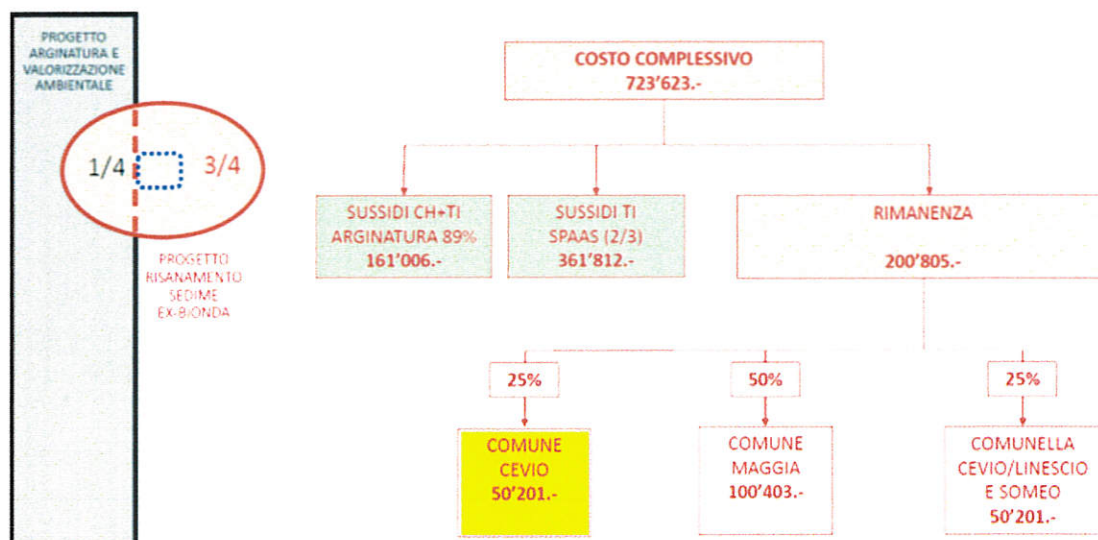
PROGETTO ARGINATURA E VALORIZZAZIONE AMBIENTALE

1/4

3/4

PROGETTO RISANAMENTO SEDIME EX-BIONDA

COSTO COMPLESSIVO
723'623.-

SUSSIDI CH+TI ARGINATURA 89%
161'006.-

SUSSIDI TI SPAAS (2/3)
361'812.-

RIMANENZA
200'805.-

25%

50%

25%

COMUNE CEVIO
50'201.-

COMUNE MAGGIA
100'403.-

COMUNELLA CEVIO/LINESCIO E SOMEO
50'201.-